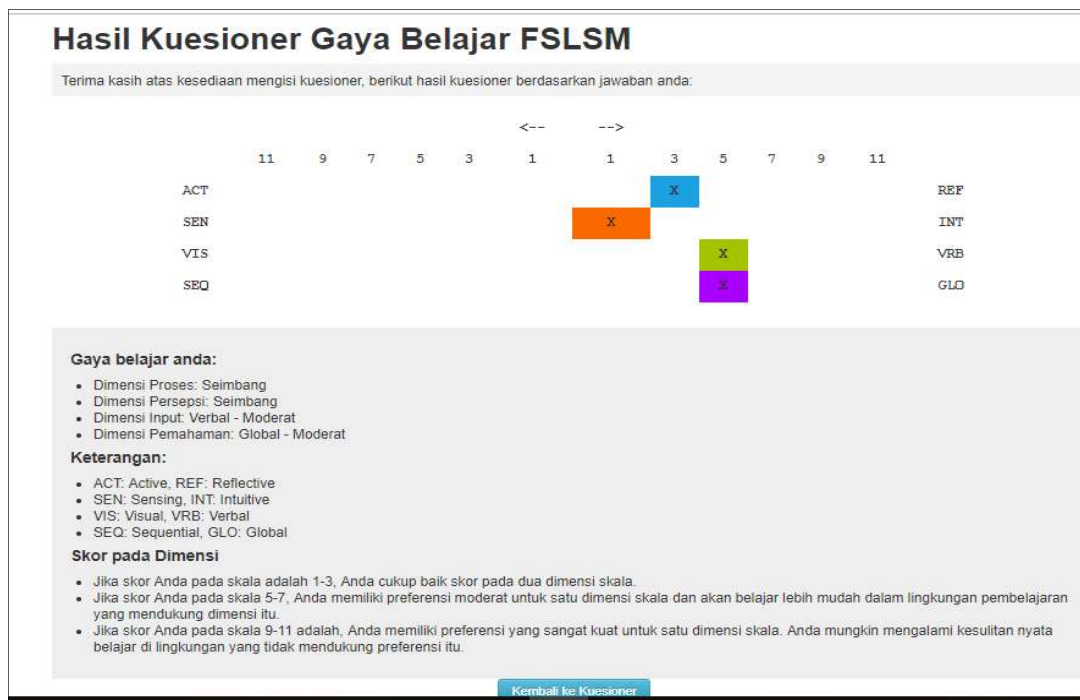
# Hasil Kuesioner Gaya Belajar FSLSM

Terima kasih atas kesediaan mengisi kuesioner, berikut hasil kuesioner berdasarkan jawaban anda:

|  | 11 | 9 | 7 | 5 | 3 | 1 <-- | --> 1 | 3 | 5 | 7 | 9 | 11 |  |
|---|---|---|---|---|---|---|---|---|---|---|---|---|---|
| ACT |  |  |  |  |  |  |  | X |  |  |  |  | REF |
| SEN |  |  |  |  |  |  | X |  |  |  |  |  | INT |
| VIS |  |  |  |  |  |  |  |  | X |  |  |  | VRB |
| SEQ |  |  |  |  |  |  |  |  | X |  |  |  | GLO |

**Gaya belajar anda:**
- Dimensi Proses: Seimbang
- Dimensi Persepsi: Seimbang
- Dimensi Input: Verbal - Moderat
- Dimensi Pemahaman: Global - Moderat

**Keterangan:**
- ACT: Active, REF: Reflective
- SEN: Sensing, INT: Intuitive
- VIS: Visual, VRB: Verbal
- SEQ: Sequential, GLO: Global

**Skor pada Dimensi**
- Jika skor Anda pada skala adalah 1-3, Anda cukup baik skor pada dua dimensi skala.
- Jika skor Anda pada skala 5-7, Anda memiliki preferensi moderat untuk satu dimensi skala dan akan belajar lebih mudah dalam lingkungan pembelajaran yang mendukung dimensi itu.
- Jika skor Anda pada skala 9-11 adalah, Anda memiliki preferensi yang sangat kuat untuk satu dimensi skala. Anda mungkin mengalami kesulitan nyata belajar di lingkungan yang tidak mendukung preferensi itu.

Kembali ke Kuesioner